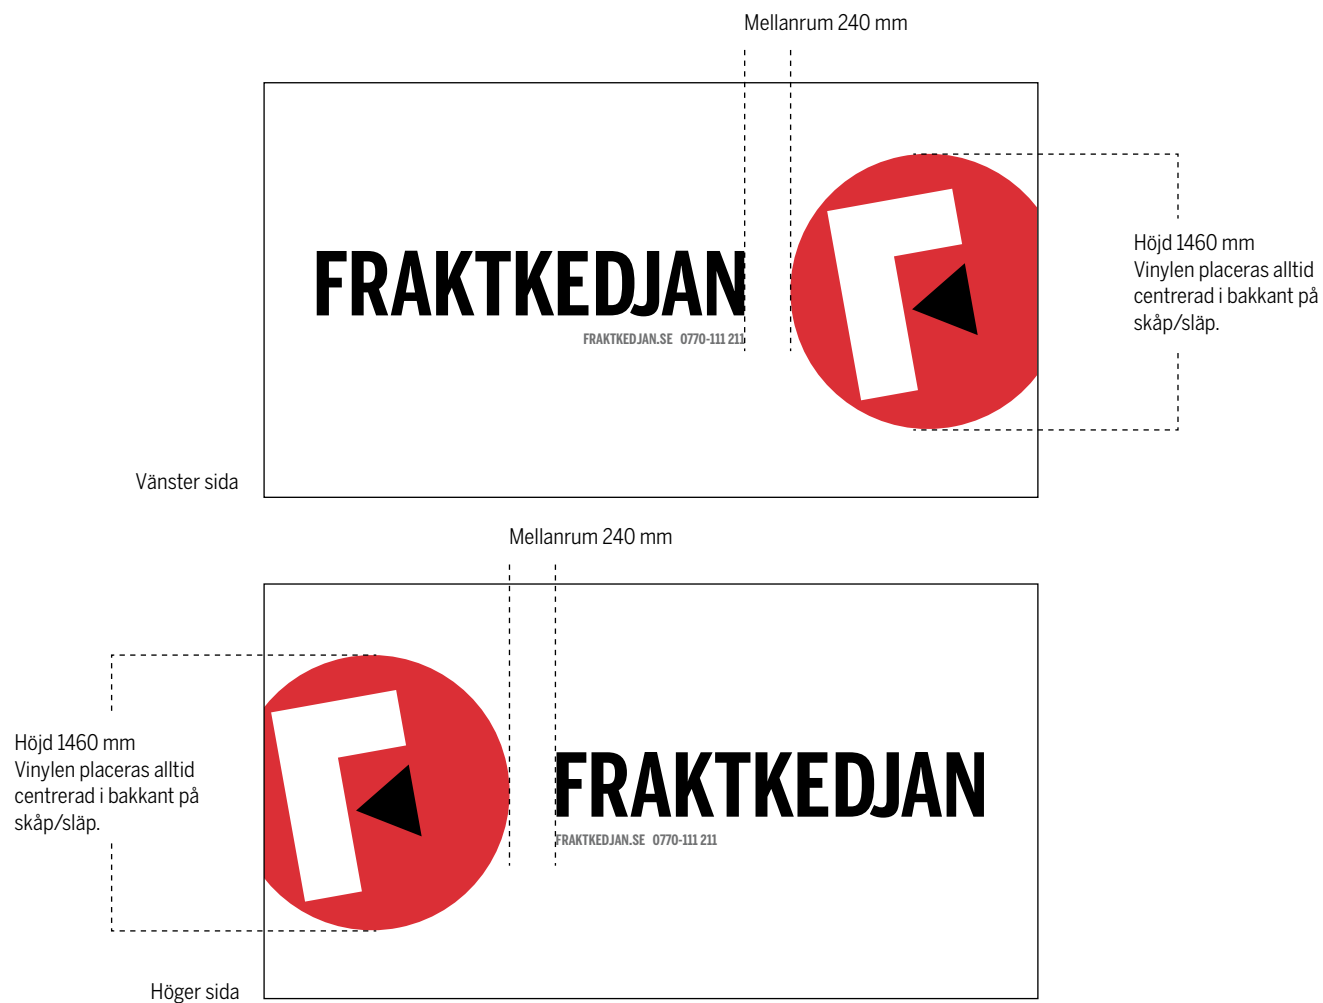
Mellanrum 240 mm

FRAKTKEDJAN
FRAKTKEDJAN.SE 0770-111 211

Höjd 1460 mm
Vinylen placeras alltid centrerad i bakkant på skåp/släp.

Vänster sida

Mellanrum 240 mm

Höjd 1460 mm
Vinylen placeras alltid centrerad i bakkant på skåp/släp.

FRAKTKEDJAN
FRAKTKEDJAN.SE 0770-111 211

Höger sida